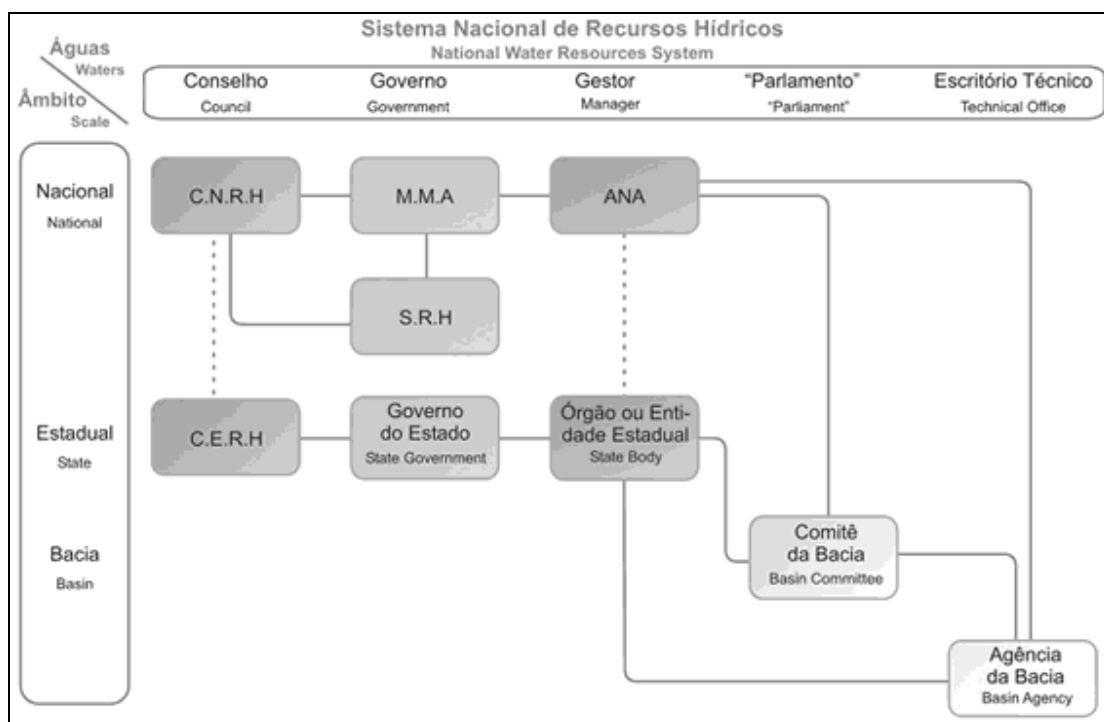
Sistema Nacional de Recursos Hídricos
National Water Resources System

Águas
Waters
Âmbito
Scale

Conselho
Council

Governo
Government

Gestor
Manager

"Parlamento"
"Parliament"

Escritório Técnico
Technical Office

Nacional
National

Estadual
State

Bacia
Basin

C.N.R.H

M.M.A

ANA

S.R.H

C.E.R.H

Governo do Estado
State Government

Órgão ou Entidade Estadual
State Body

Comitê da Bacia
Basin Committee

Agência da Bacia
Basin Agency